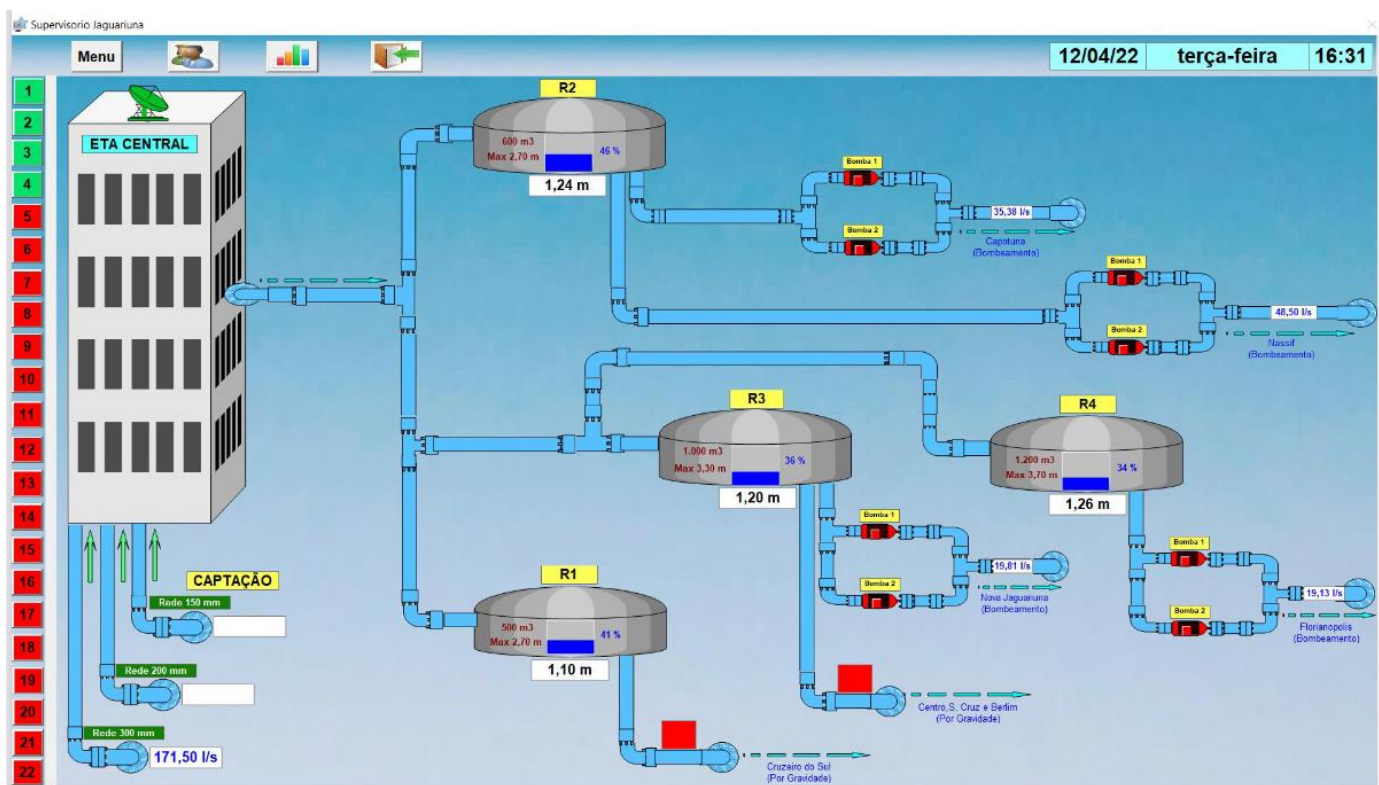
Supervisorio Jaguariuna

Menu

12/04/22 terça-feira 16:31

1
2
3
4
5
6
7
8
9
10
11
12
13
14
15
16
17
18
19
20
21
22

ETA CENTRAL

R2
600 m3
Max 2,70 m
46 %
1,24 m

Bomba 1
Bomba 2
35,38 l/s
Capotuna
(Bombeamento)

Bomba 1
Bomba 2
48,50 l/s
Nassif
(Bombeamento)

R3
1.000 m3
Max 3,30 m
36 %
1,20 m

Bomba 1
Bomba 2
19,81 l/s
Nova Jaguariuna
(Bombeamento)

R4
1.200 m3
Max 3,70 m
34 %
1,26 m

Bomba 1
Bomba 2
19,13 l/s
Florianopolis
(Bombeamento)

CAPTAÇÃO
Rede 150 mm
Rede 200 mm
Rede 300 mm
171,50 l/s

R1
500 m3
Max 2,70 m
41 %
1,10 m

Centro,S. Cruz e Berlim
(Por Gravidade)

Cruzeiro do Sul
(Por Gravidade)